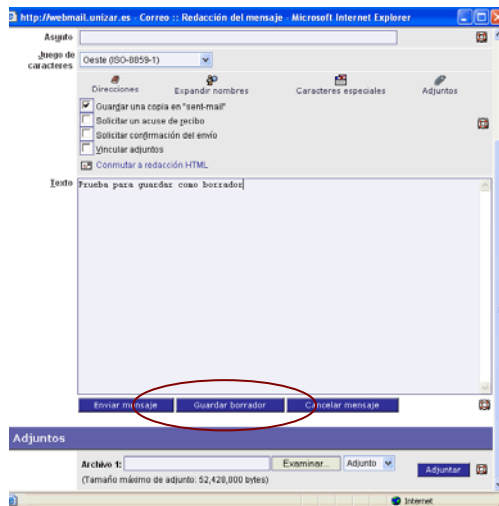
http://webmail.unizar.es - Correo :: Redacción del mensaje - Microsoft Internet Explorer

Asunto

Juego de caracteres
Oeste (ISO-8859-1)

Direcciones
Expandir nombres
Caracteres especiales
Adjuntos

Guardar una copia en "sent-mail"
Solicitar un acuse de recibo
Solicitar confirmación del envío
Vincular adjuntos
Conmutar a redacción HTML

Texto
Prueba para guardar como borrador

Enviar mensaje
Guardar borrador
Cancelar mensaje

Adjuntos

Archivo 1:
Examinar...
Adjunto
Adjuntar
(Tamaño máximo de adjunto: 52,428,800 bytes)

Internet